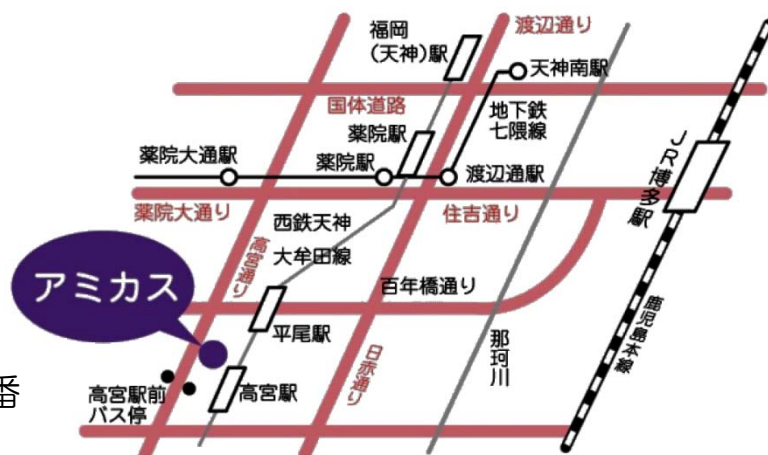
福岡
（天神）駅
渡辺通り
天神南駅
国体道路
地下鉄
七隈線
薬院駅
薬院大通駅
薬院駅
渡辺通駅
JR博多駅
薬院大通り
住吉通り
西鉄天神
大牟田線
高宮通り
アミカス
百年橋通り
平尾駅
日赤通り
那珂川
鹿児島本線
高宮駅前
バス停
高宮駅
番